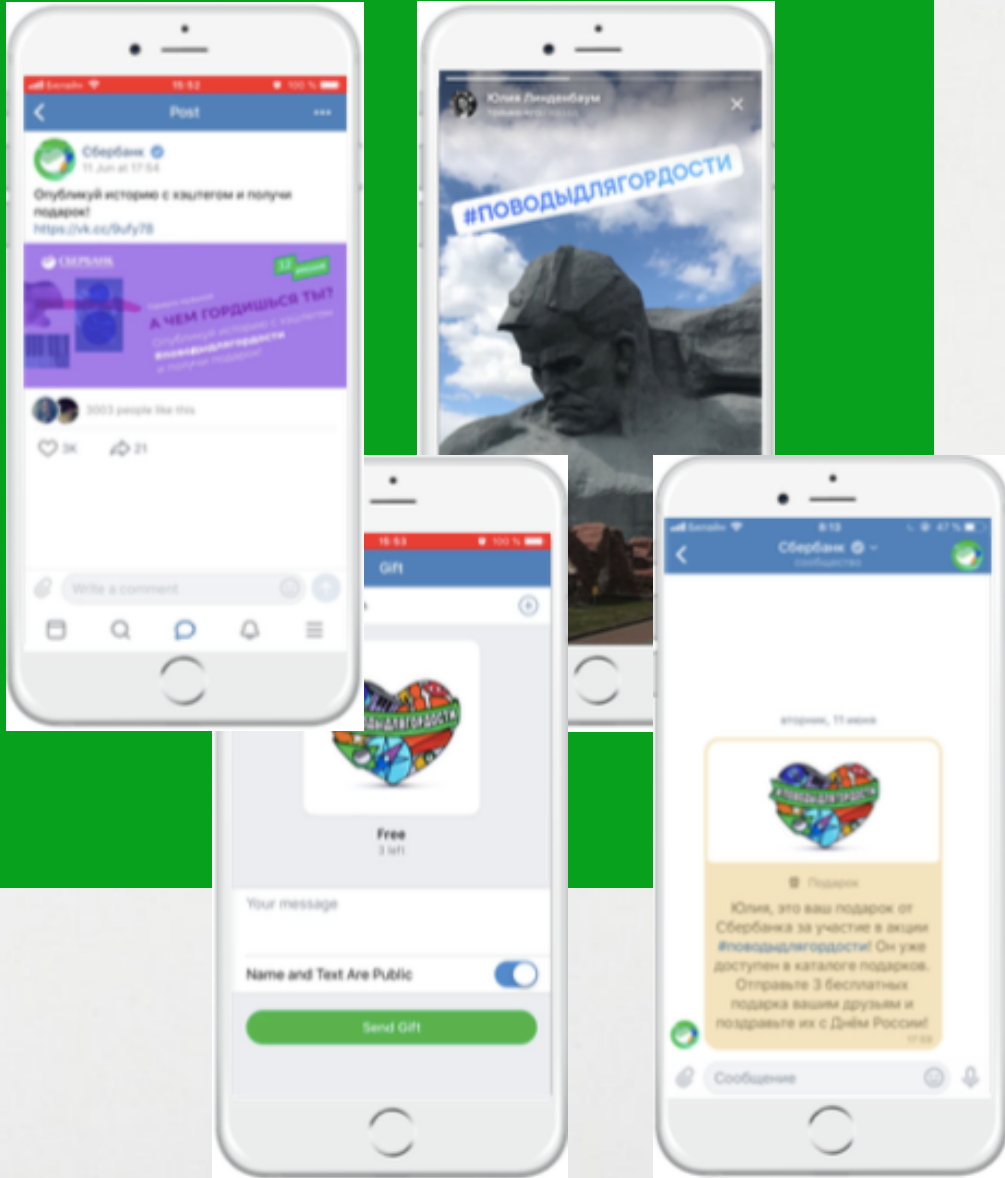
Beeline 15:52 100 %

Post

Сбербанк
11 Jun at 17:04

Опубликуй историю с хэштегом и получи подарок!
https://vk.cc/9ufy78

СБЕРБАНК
12 июня
А ЧЕМ ГОРДИШЬСЯ ТЫ?
Опубликуй историю с хэштегом
#поводыдлягордости
и получи подарок

3003 people like this

3K 21

Write a comment

Юлия Линденбаум
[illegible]

#ПОВОДЫДЛЯГОРДОСТИ

15:53 100 %

Gift

#ПОВОДЫДЛЯГОРДОСТИ

Free
3 left

Your message

Name and Text Are Public

Send Gift

Beeline 8:13 47 %

Сбербанк
сообщество

вторник, 11 июня

#ПОВОДЫДЛЯГОРДОСТИ

Подарок

Юлия, это ваш подарок от Сбербанка за участие в акции #поводыдлягордости! Он уже доступен в каталоге подарков. Отправьте 3 бесплатных подарка вашим друзьям и поздравьте их с Днём России!
17:05

Сообщение